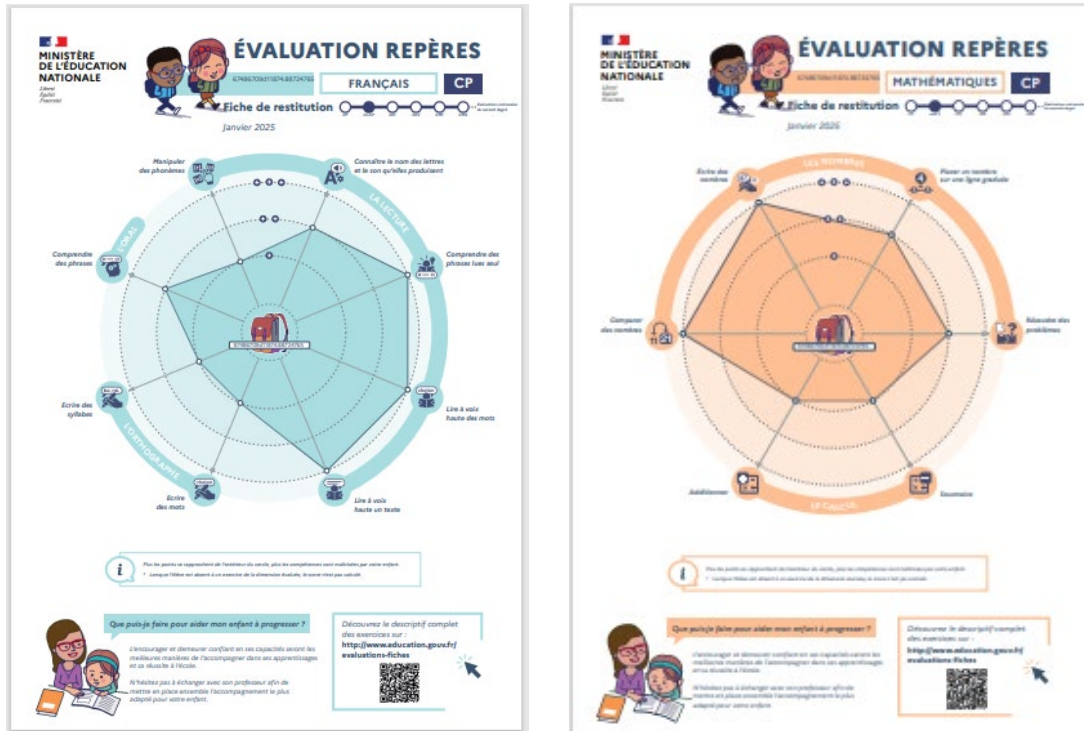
MINISTÈRE DE L'ÉDUCATION NATIONALE
Liberté Égalité Fraternité

ÉVALUATION REPÈRES
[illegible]
FRANÇAIS
CP
Fiche de restitution
Janvier 2025

Manipuler des phonèmes
Connaître le nom des lettres et le son qu'elles produisent
LA LECTURE
Comprendre des phrases lues seul
Lire à voix haute des mots
Lire à voix haute un texte
Écrire des mots
L'ORTHOGRAPHE
Écrire des syllabes
Comprendre des phrases
L'ORAL

Plus les points se rapprochent de l'extérieur du cercle, plus les compétences sont maîtrisées par votre enfant.
Lorsque l'élève est absent à un exercice de la dimension évaluée, le score n'est pas calculé.

Que puis-je faire pour aider mon enfant à progresser ?
L'encourager et demeurer confiant en ses capacités seront les meilleures manières de l'accompagner dans ses apprentissages et sa réussite à l'école.
N'hésitez pas à échanger avec son professeur afin de mettre en place ensemble l'accompagnement le plus adapté pour votre enfant.

Découvrir le descriptif complet des exercices sur :
http://www.education.gouv.fr/evaluations-fiches

MINISTÈRE DE L'ÉDUCATION NATIONALE
Liberté Égalité Fraternité

ÉVALUATION REPÈRES
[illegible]
MATHÉMATIQUES
CP
Fiche de restitution
Janvier 2025

LES NOMBRES
Écrire des nombres
Placer un nombre sur une ligne graduée
Résoudre des problèmes
Soustraire
LE CALCUL
Additionner
Comparer des nombres

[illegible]

Que puis-je faire pour aider mon enfant à progresser ?
L'encourager et demeurer confiant en ses capacités seront les meilleures manières de l'accompagner dans ses apprentissages et sa réussite à l'école.
N'hésitez pas à échanger avec son professeur afin de mettre en place ensemble l'accompagnement le plus adapté pour votre enfant.

Découvrir le descriptif complet des exercices sur :
http://www.education.gouv.fr/evaluations-fiches